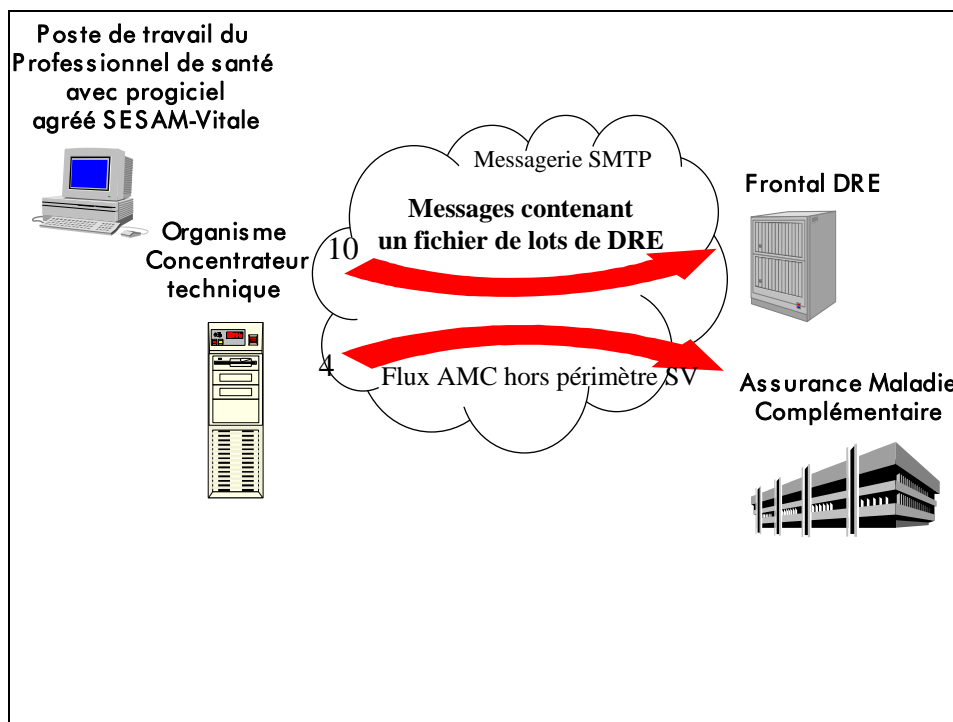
Poste de travail du Professionnel de santé avec progiciel agréé SESAM-Vitale

Organisme Concentrateur technique

Messagerie SMTP

Messages contenant un fichier de lots de DRE

10

4

Flux AMC hors périmètre SV

Frontal DRE

Assurance Maladie Complémentaire